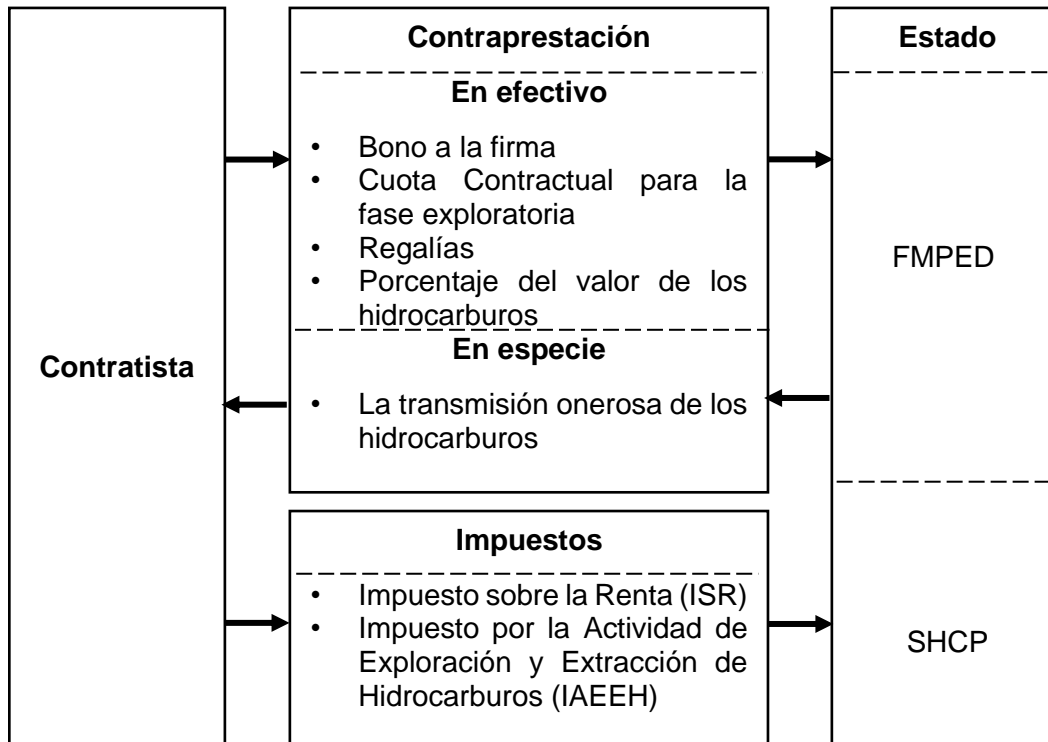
Contratista

Contraprestación

En efectivo

- Bono a la firma
- Cuota Contractual para la fase exploratoria
- Regalías
- Porcentaje del valor de los hidrocarburos

En especie

- La transmisión onerosa de los hidrocarburos

Impuestos

- Impuesto sobre la Renta (ISR)
- Impuesto por la Actividad de Exploración y Extracción de Hidrocarburos (IAEEH)

Estado

FMPED

SHCP